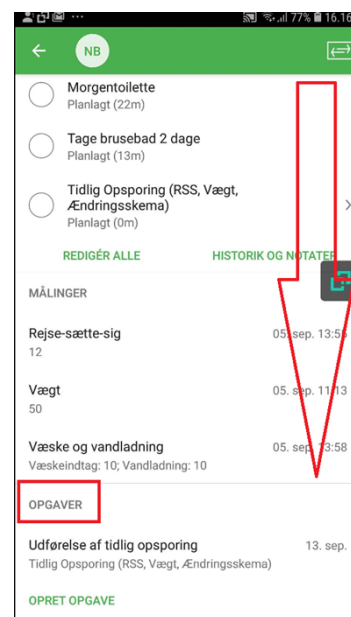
77% 16.16

NB

Morgentoilette
Planlagt (22m)

Tage brusebad 2 dage
Planlagt (13m)

Tidlig Opsporing (RSS, Vægt, Ændringsskema)
Planlagt (0m)

REDIGÉR ALLE
HISTORIK OG NOTATER

MÅLINGER

Rejse-sætte-sig
12
05. sep. 13:5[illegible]

Vægt
50
05. sep. 11:13

Væske og vandladning
Væskeindtag: 10; Vandladning: 10
05. sep. 13:58

OPGAVER

Udførelse af tidlig opsporing
Tidlig Opsporing (RSS, Vægt, Ændringsskema)
13. sep.

OPRET OPGAVE